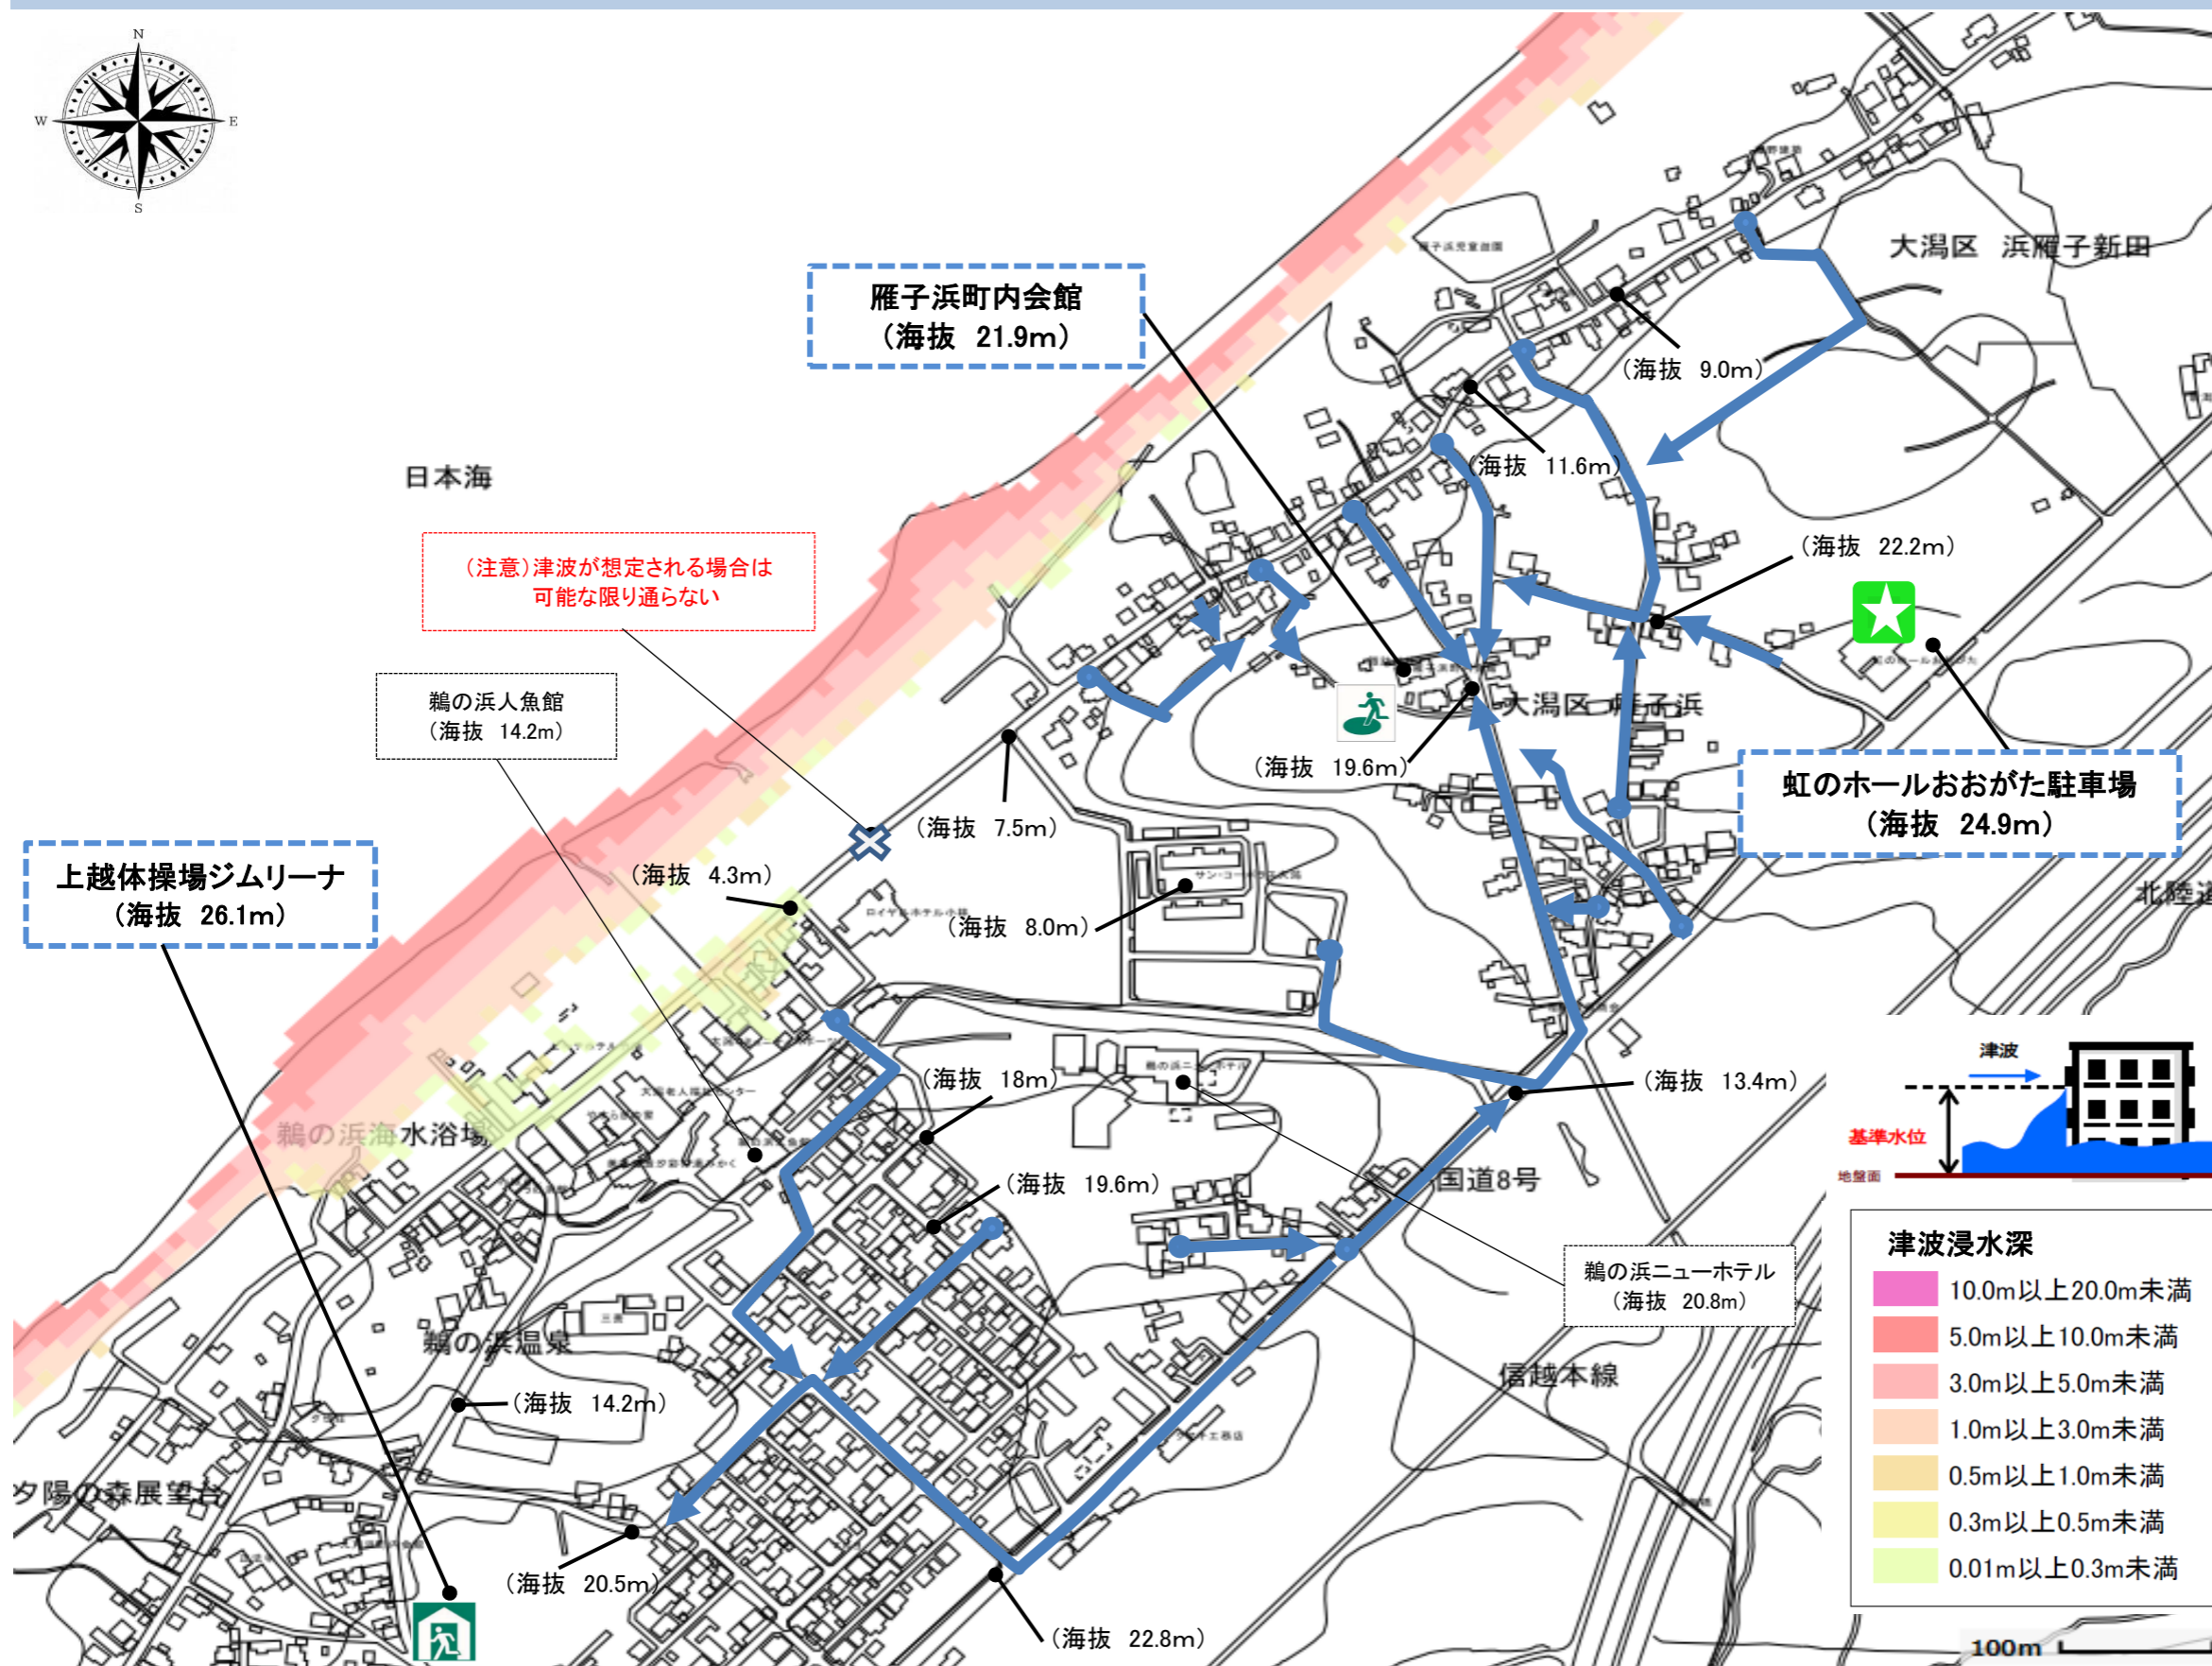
N
W
E
S

大潟区　浜雁子新田

雁子浜町内会館
（海抜　21.9m）

（海抜　9.0m）

（海抜　11.6m）

日本海

（注意）津波が想定される場合は
可能な限り通らない

（海抜　22.2m）

鵜の浜人魚館
（海抜　14.2m）

大潟区　雁子浜

（海抜　19.6m）

虹のホールおおがた駐車場
（海抜　24.9m）

（海抜　7.5m）

上越体操場ジムリーナ
（海抜　26.1m）

（海抜　4.3m）

（海抜　8.0m）

北陸道

津波

（海抜　18m）

（海抜　13.4m）

鵜の浜海水浴場

基準水位

地盤面

国道8号

（海抜　19.6m）

鵜の浜ニューホテル
（海抜　20.8m）

津波浸水深

| | |
|---|---|
| | 10.0m以上20.0m未満 |
| | 5.0m以上10.0m未満 |
| | 3.0m以上5.0m未満 |
| | 1.0m以上3.0m未満 |
| | 0.5m以上1.0m未満 |
| | 0.3m以上0.5m未満 |
| | 0.01m以上0.3m未満 |

鵜の浜温泉

信越本線

（海抜　14.2m）

夕陽の森展望台

（海抜　20.5m）

（海抜　22.8m）

100m